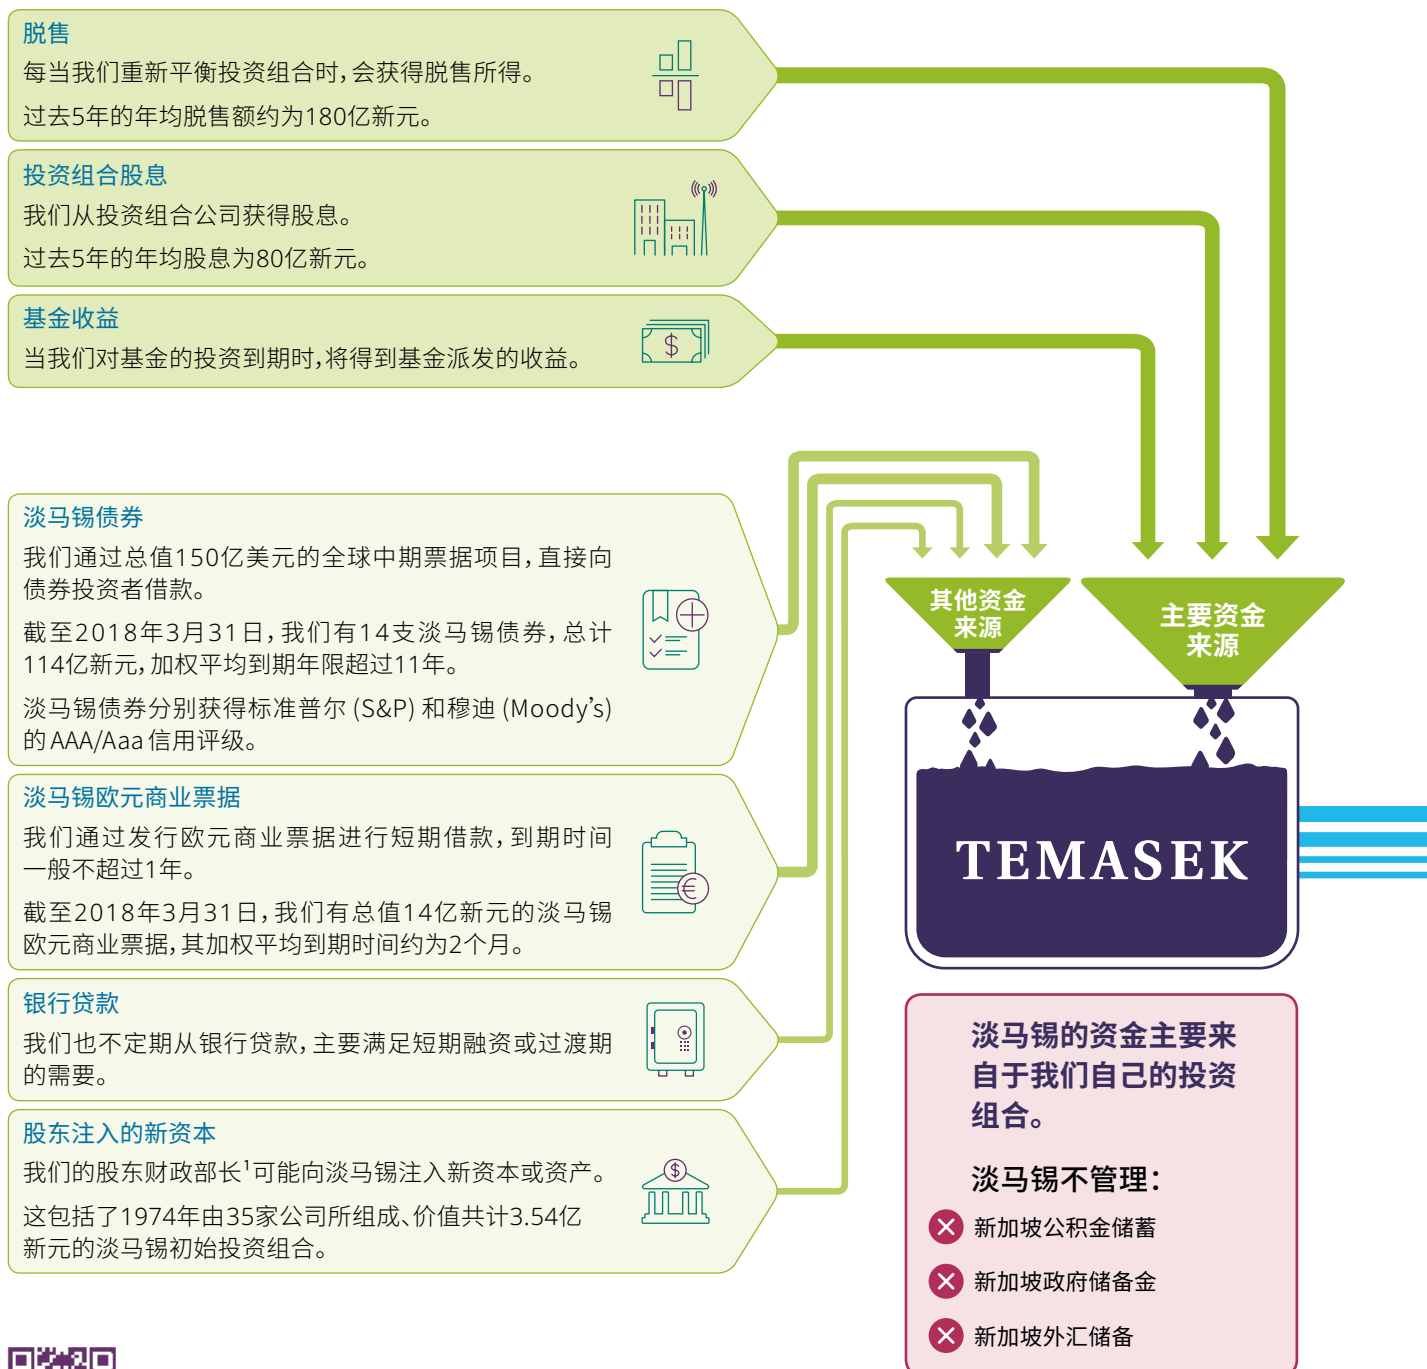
脱售
每当我们重新平衡投资组合时，会获得脱售所得。
过去5年的年均脱售额约为180亿新元。

投资组合股息
我们从投资组合公司获得股息。
过去5年的年均股息为80亿新元。

基金收益
当我们对基金的投资到期时，将得到基金派发的收益。

淡马锡债券
我们通过总值150亿美元的全球中期票据项目，直接向债券投资者借款。
截至2018年3月31日，我们有14支淡马锡债券，总计114亿新元，加权平均到期年限超过11年。
淡马锡债券分别获得标准普尔 (S&P) 和穆迪 (Moody's) 的 AAA/Aaa 信用评级。

淡马锡欧元商业票据
我们通过发行欧元商业票据进行短期借款，到期时间一般不超过1年。
截至2018年3月31日，我们有总值14亿新元的淡马锡欧元商业票据，其加权平均到期时间约为2个月。

银行贷款
我们也不定期从银行贷款，主要满足短期融资或过渡期的需要。

股东注入的新资本
我们的股东财政部长$^1$可能向淡马锡注入新资本或资产。
这包括了1974年由35家公司所组成、价值共计3.54亿新元的淡马锡初始投资组合。

其他资金来源

主要资金来源

TEMASEK

淡马锡的资金主要来自于我们自己的投资组合。

淡马锡不管理：
新加坡公积金储蓄
新加坡政府储备金
新加坡外汇储备